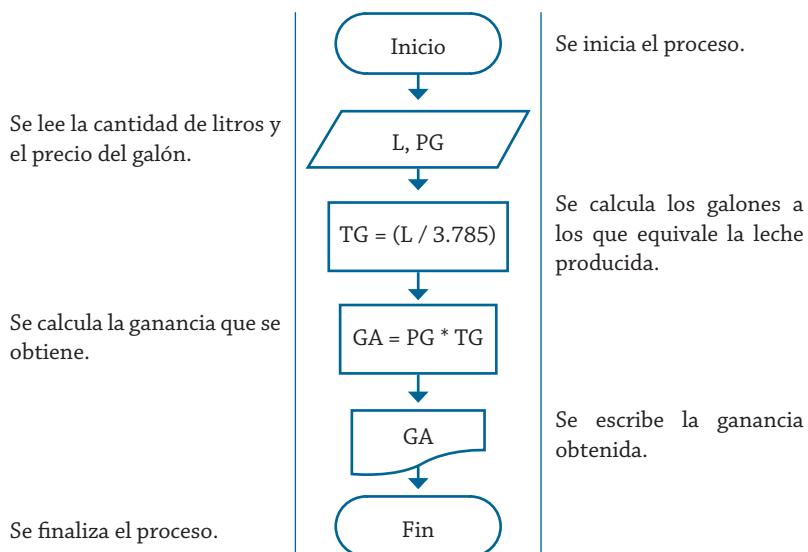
Inicio

Se inicia el proceso.

Se lee la cantidad de litros y el precio del galón.

L, PG

TG = (L / 3.785)

Se calcula los galones a los que equivale la leche producida.

Se calcula la ganancia que se obtiene.

GA = PG * TG

GA

Se escribe la ganancia obtenida.

Se finaliza el proceso.

Fin